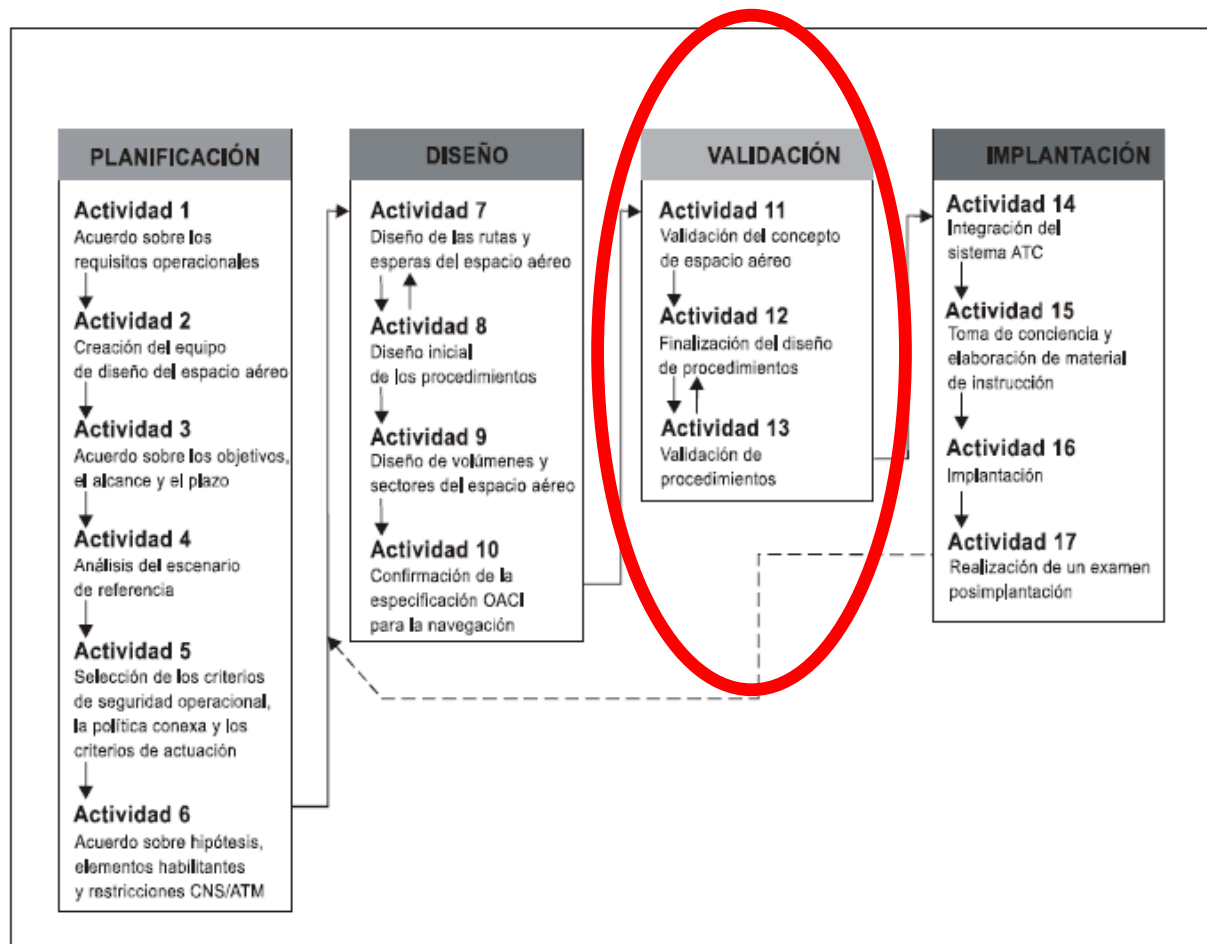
PLANIFICACIÓN

Actividad 1
Acuerdo sobre los requisitos operacionales

Actividad 2
Creación del equipo de diseño del espacio aéreo

Actividad 3
Acuerdo sobre los objetivos, el alcance y el plazo

Actividad 4
Análisis del escenario de referencia

Actividad 5
Selección de los criterios de seguridad operacional, la política conexa y los criterios de actuación

Actividad 6
Acuerdo sobre hipótesis, elementos habilitantes y restricciones CNS/ATM

DISEÑO

Actividad 7
Diseño de las rutas y esperas del espacio aéreo

Actividad 8
Diseño inicial de los procedimientos

Actividad 9
Diseño de volúmenes y sectores del espacio aéreo

Actividad 10
Confirmación de la especificación OACI para la navegación

VALIDACIÓN

Actividad 11
Validación del concepto de espacio aéreo

Actividad 12
Finalización del diseño de procedimientos

Actividad 13
Validación de procedimientos

IMPLANTACIÓN

Actividad 14
Integración del sistema ATC

Actividad 15
Toma de conciencia y elaboración de material de instrucción

Actividad 16
Implantación

Actividad 17
Realización de un examen posimplantación